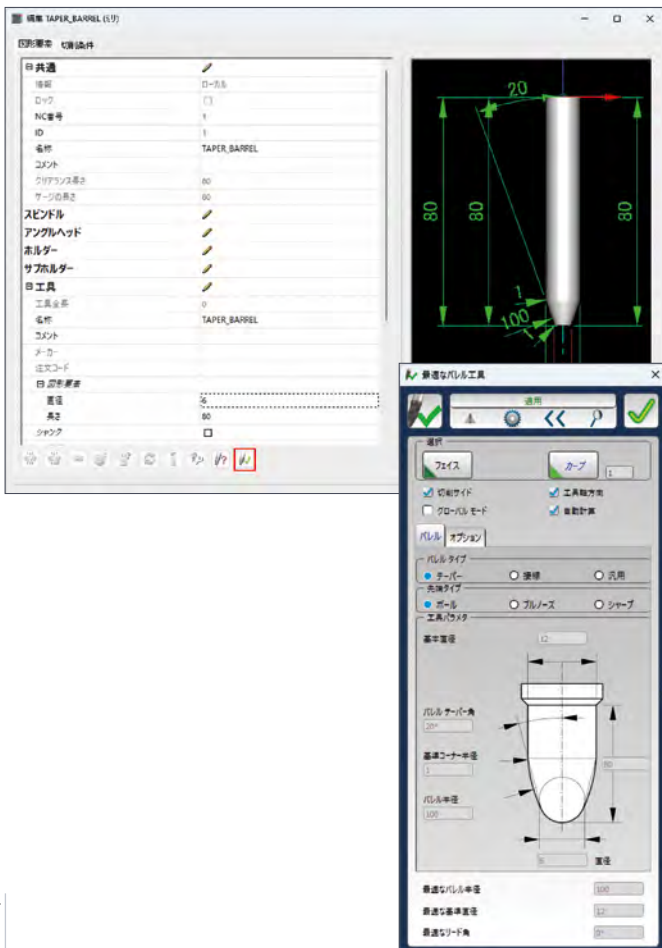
編集 TAPER_BARREL (ミリ)

図形要素　切削条件

⊟ 共通
接続　ローカル
ロック
NC番号　1
ID　1
名称　TAPER_BARREL
コメント
クリアランス長さ　80
ゲージの長さ　80
スピンドル
アングルヘッド
ホルダー
サブホルダー
⊟ 工具
工具番号　0
名称　TAPER_BARREL
コメント
メーカー
注文コード
⊟ 図形要素
直径　6
長さ　80
シャンク

20
80
80
80
1
100

最適なバレル工具

適用

選択
フェイス
カーブ　1
切削サイド
工具軸方向
グローバル モード
自動計算

バレル　オプション

バレル タイプ
テーパー
接線
汎用
先端タイプ
ボール
ブルノーズ
シャープ
工具パラメタ
基準直径　12
バレル テーパー角　20°
基準コーナー半径　1
バレル半径　100
80
6　直径

最適なバレル半径　100
最適な基準直径　12
最適なリード角　0°